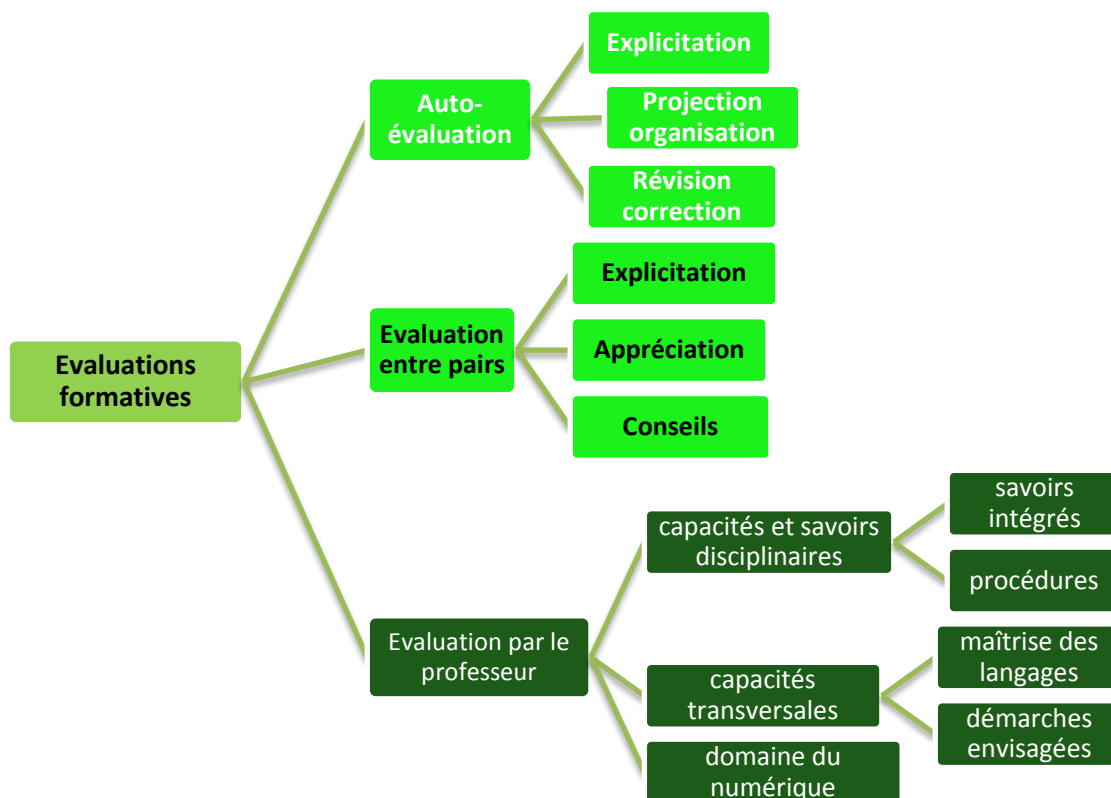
Evaluations formatives

Auto-évaluation

Explicitation

Projection organisation

Révision correction

Evaluation entre pairs

Explicitation

Appréciation

Conseils

Evaluation par le professeur

capacités et savoirs disciplinaires

savoirs intégrés

procédures

capacités transversales

maîtrise des langages

démarches envisagées

domaine du numérique